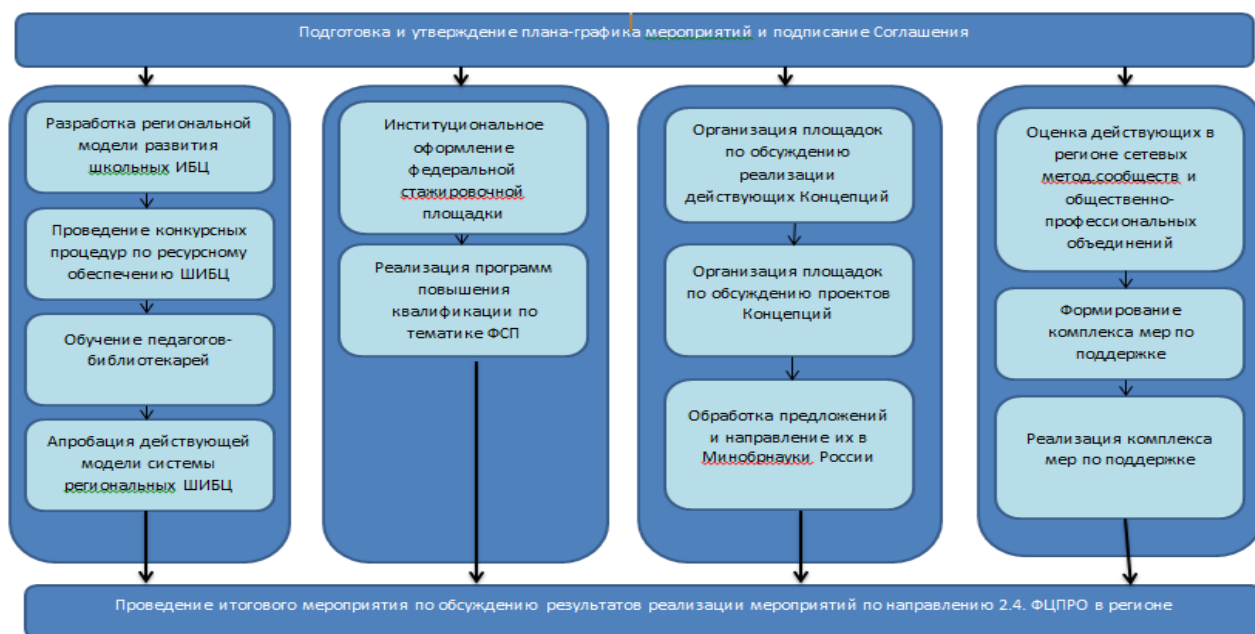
Подготовка и утверждение плана-графика мероприятий и подписание Соглашения

Разработка региональной модели развития школьных ИБЦ

Проведение конкурсных процедур по ресурсному обеспечению ШИБЦ

Обучение педагогов-библиотекарей

Апробация действующей модели системы региональных ШИБЦ

Институциональное оформление федеральной стажировочной площадки

Реализация программ повышения квалификации по тематике ФСП

Организация площадок по обсуждению реализации действующих Концепций

Организация площадок по обсуждению проектов Концепций

Обработка предложений и направление их в Минобрнауки России

Оценка действующих в регионе сетевых метод.сообществ и общественно-профессиональных объединений

Формирование комплекса мер по поддержке

Реализация комплекса мер по поддержке

Проведение итогового мероприятия по обсуждению результатов реализации мероприятий по направлению 2.4. ФЦПРО в регионе